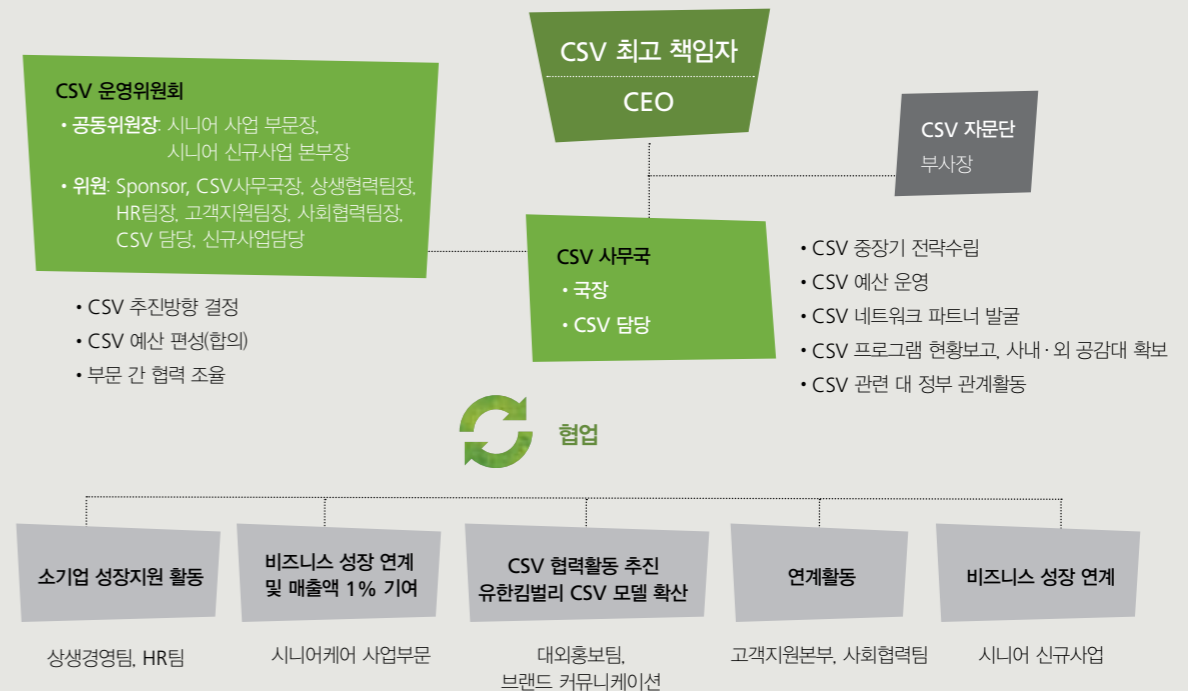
CSV 최고 책임자

CEO

CSV 운영위원회

• 공동위원장: 시니어 사업 부문장, 시니어 신규사업 본부장

• 위원: Sponsor, CSV사무국장, 상생협력팀장, HR팀장, 고객지원팀장, 사회협력팀장, CSV 담당, 신규사업담당

• CSV 추진방향 결정

• CSV 예산 편성(합의)

• 부문 간 협력 조율

CSV 자문단

부사장

CSV 사무국

• 국장

• CSV 담당

• CSV 중장기 전략수립

• CSV 예산 운영

• CSV 네트워크 파트너 발굴

• CSV 프로그램 현황보고, 사내·외 공감대 확보

• CSV 관련 대 정부 관계활동

협업

소기업 성장지원 활동

상생경영팀, HR팀

비즈니스 성장 연계 및 매출액 1% 기여

시니어케어 사업부문

CSV 협력활동 추진 유한킴벌리 CSV 모델 확산

대외홍보팀, 브랜드 커뮤니케이션

연계활동

고객지원본부, 사회협력팀

비즈니스 성장 연계

시니어 신규사업